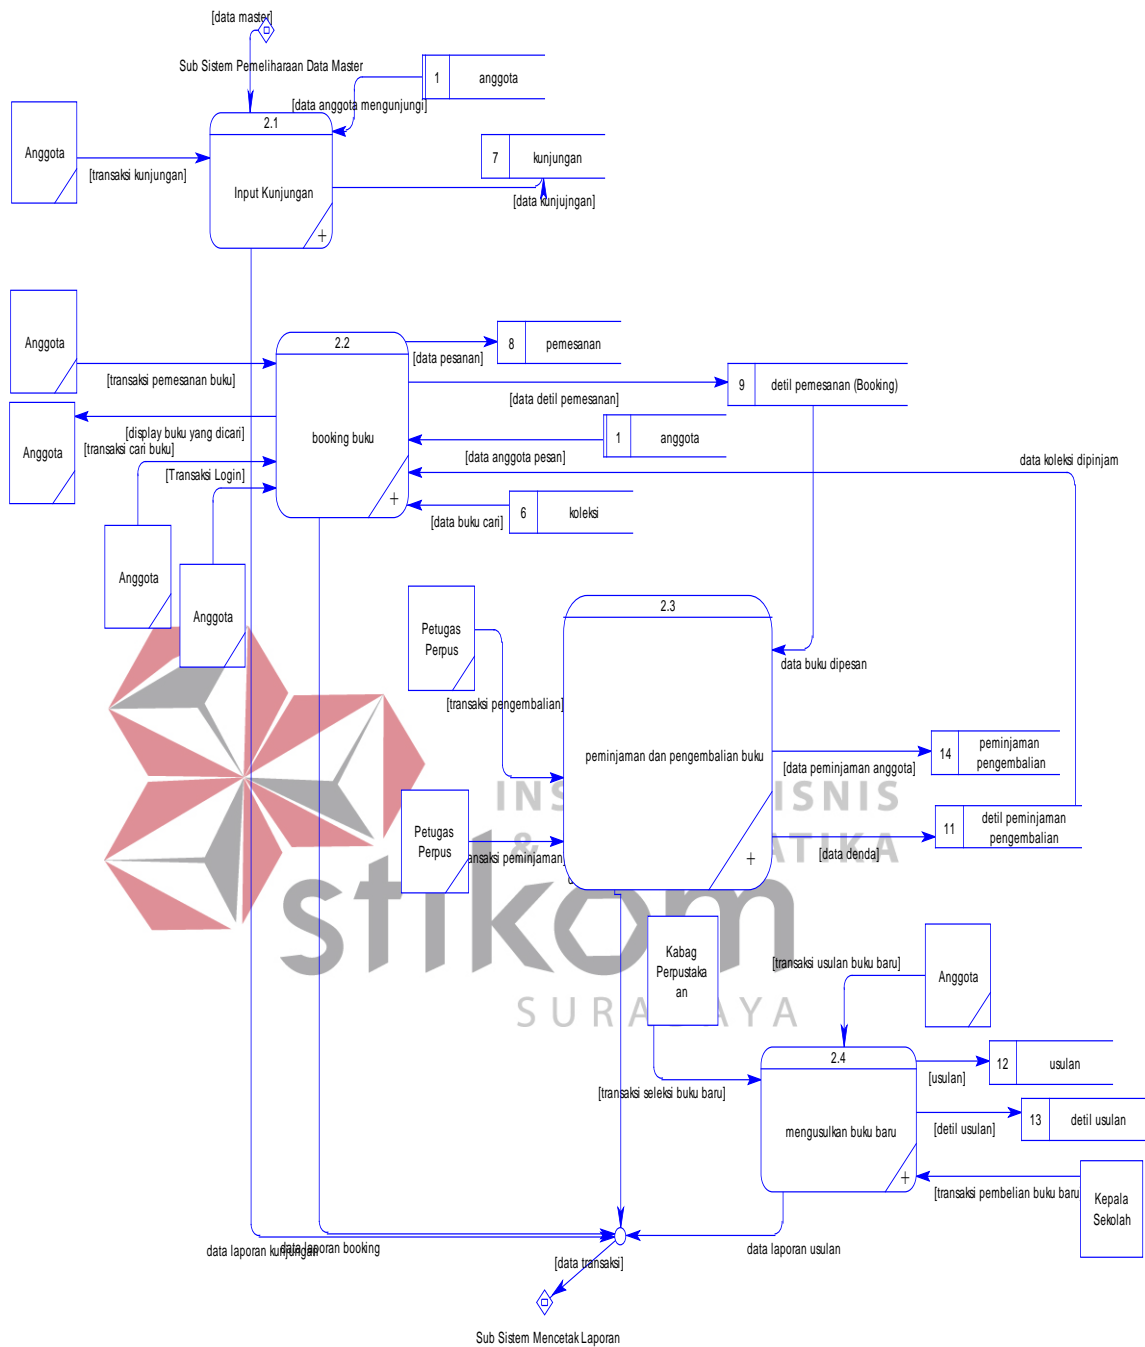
[data master]

Sub Sistem Pemeliharaan Data Master

1 anggota

[data anggota mengunjungi]

Anggota

[transaksi kunjungan]

2.1

Input Kunjungan

7 kunjungan

[data kunjujngan]

Anggota

[transaksi pemesanan buku]

2.2

booking buku

[data pesanan]

8 pemesanan

9 detil pemesanan (Booking)

[data detil pemesanan]

1 anggota

[data anggota pesan]

Anggota

[display buku yang dicari]

[transaksi cari buku]

[Transaksi Login]

data koleksi dipinjam

6 koleksi

[data buku cari]

Anggota

Anggota

Petugas Perpus

[transaksi pengembalian]

2.3

peminjaman dan pengembalian buku

data buku dipesan

[data peminjaman anggota]

14 peminjaman pengembalian

11 detil peminjaman pengembalian

[data denda]

Petugas Perpus

ansaksi peminjaman

Kabag Perpustakaan

[transaksi usulan buku baru]

Anggota

2.4

mengusulkan buku baru

[usulan]

12 usulan

[detil usulan]

13 detil usulan

[transaksi seleksi buku baru]

[transaksi pembelian buku baru]

Kepala Sekolah

data laporan kunjungan

data laporan booking

data laporan usulan

[data transaksi]

Sub Sistem Mencetak Laporan

INSTITUT BISNIS & INFORMATIKA

stikom

SURABAYA